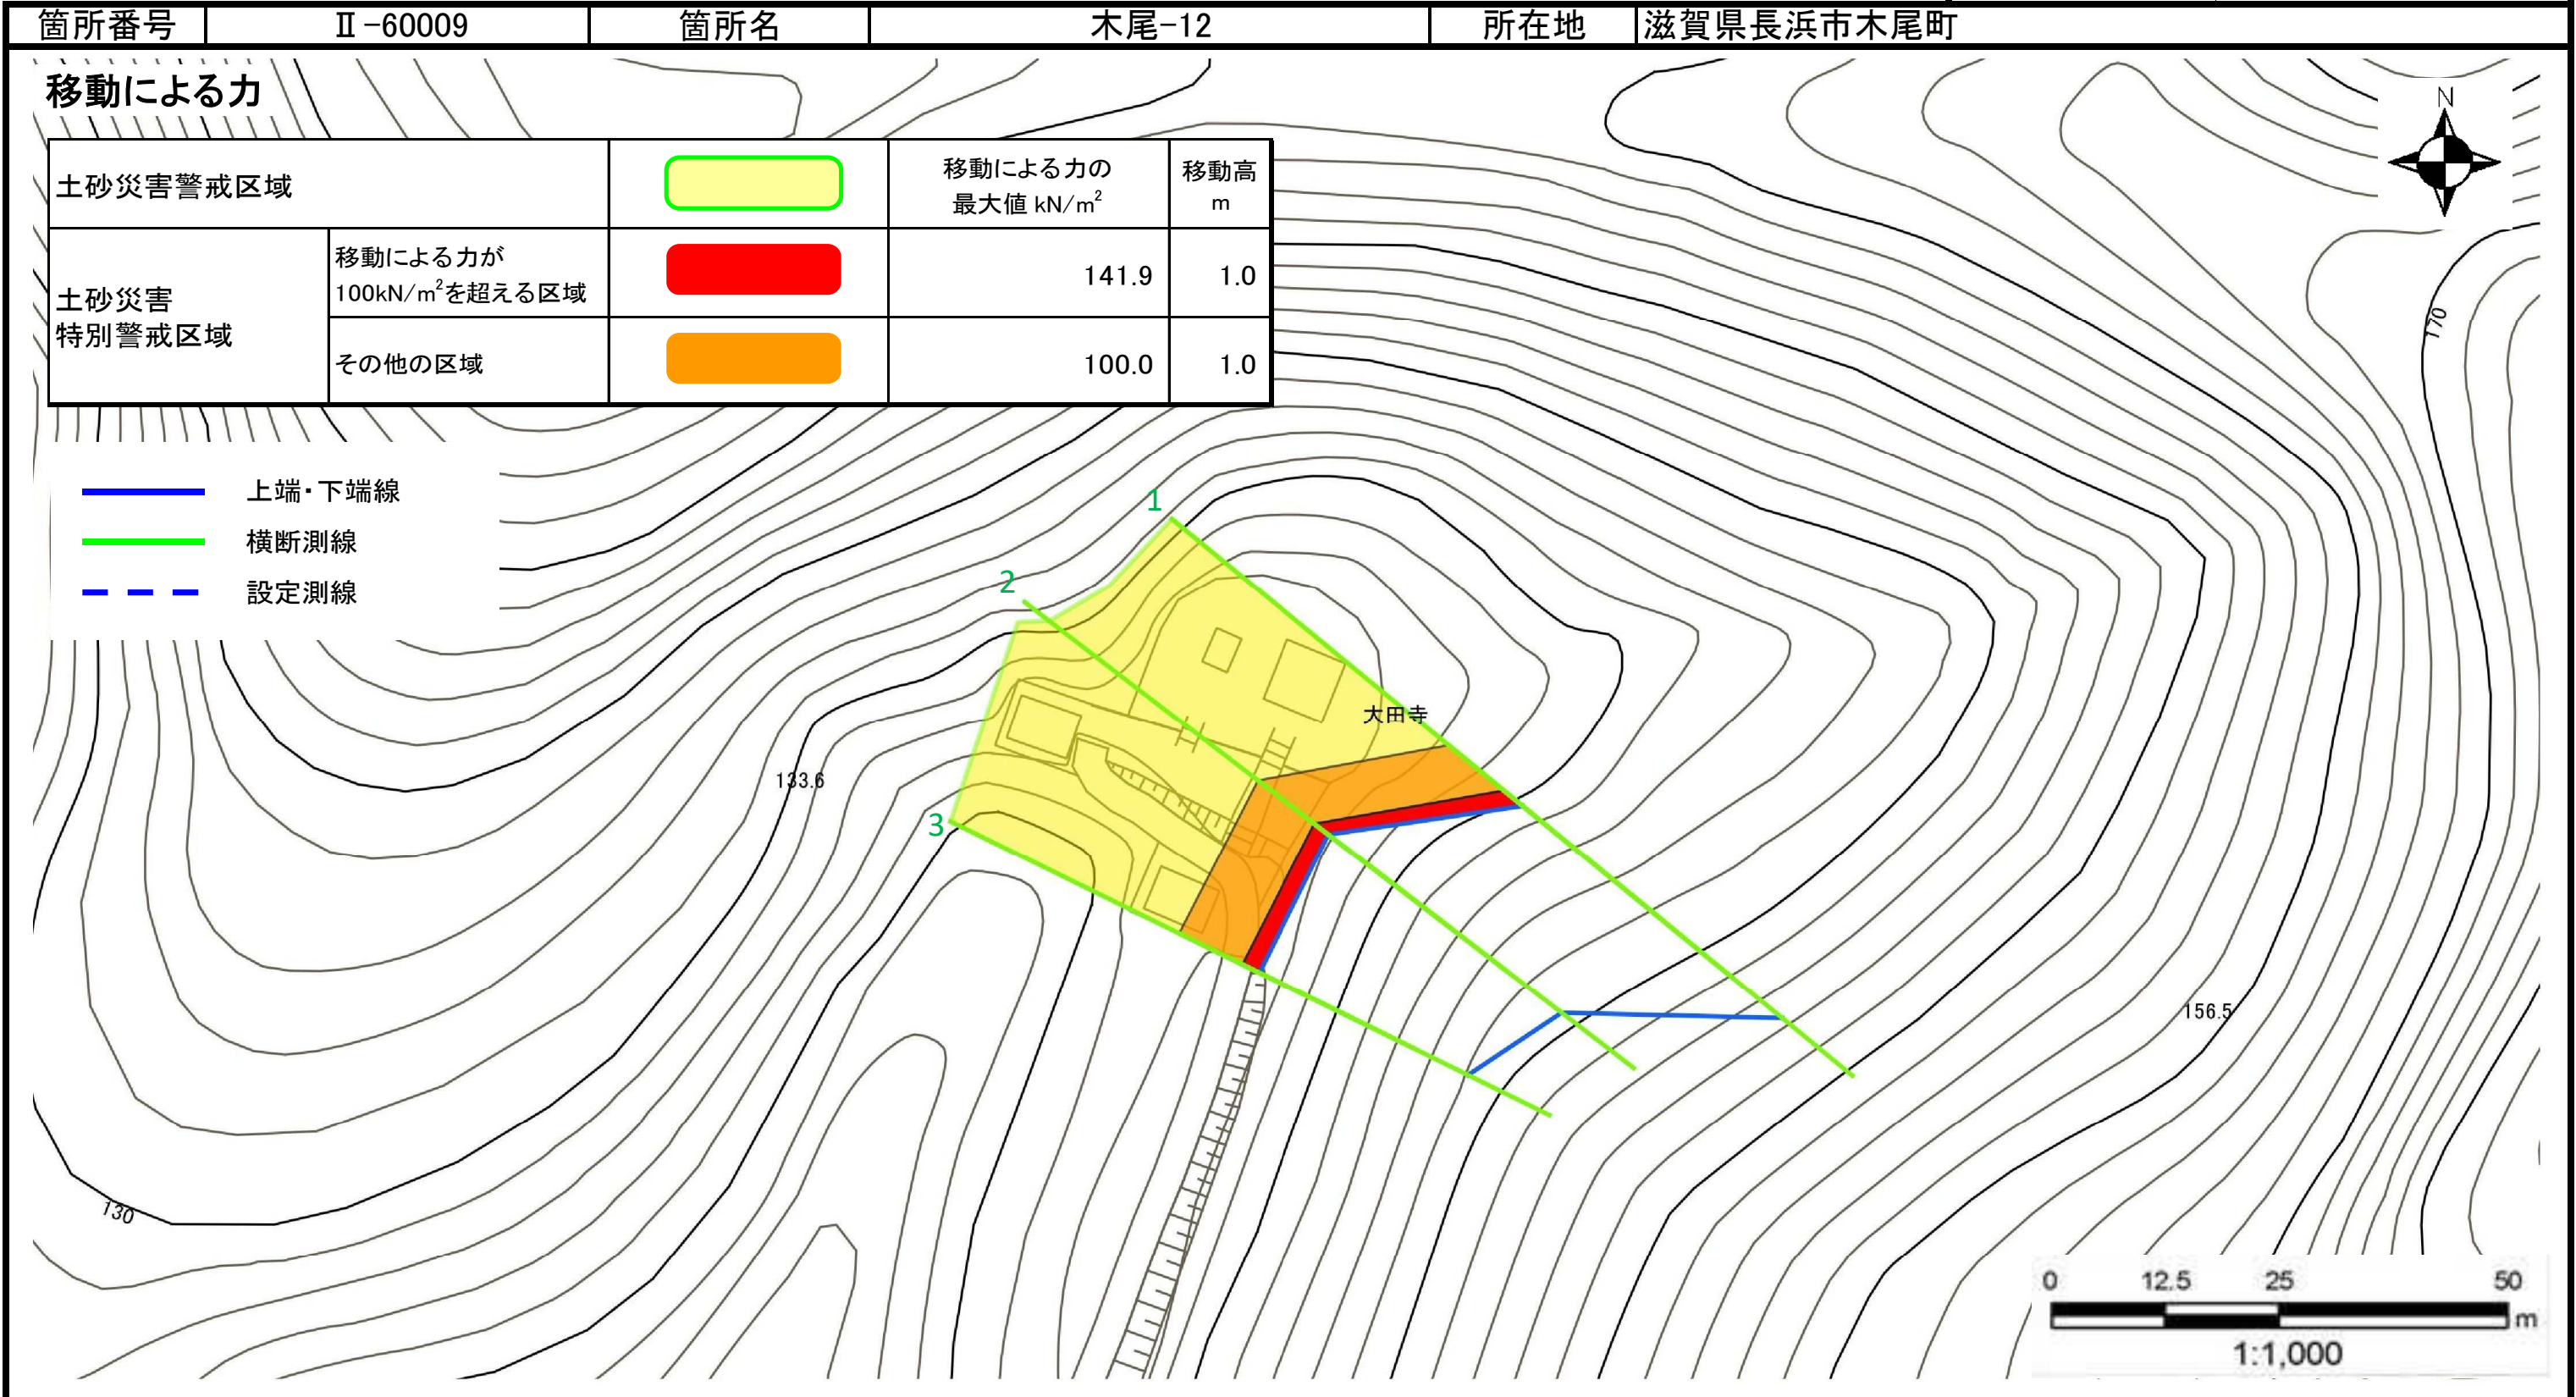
| 箇所番号 | Ⅱ-60009 | 箇所名 | 木尾-12 | 所在地 | 滋賀県長浜市木尾町 |
|---|---|---|---|---|---|

移動による力

| 土砂災害警戒区域 | | | 移動による力の最大値 kN/m$^2$ | 移動高 m |
|---|---|---|---|---|
| 土砂災害特別警戒区域 | 移動による力が100kN/m$^2$を超える区域 | | 141.9 | 1.0 |
| | その他の区域 | | 100.0 | 1.0 |

上端・下端線
横断測線
設定測線

N

170

1
2
3

大田寺

133.6

156.5

130

0 12.5 25 50
m
1:1,000